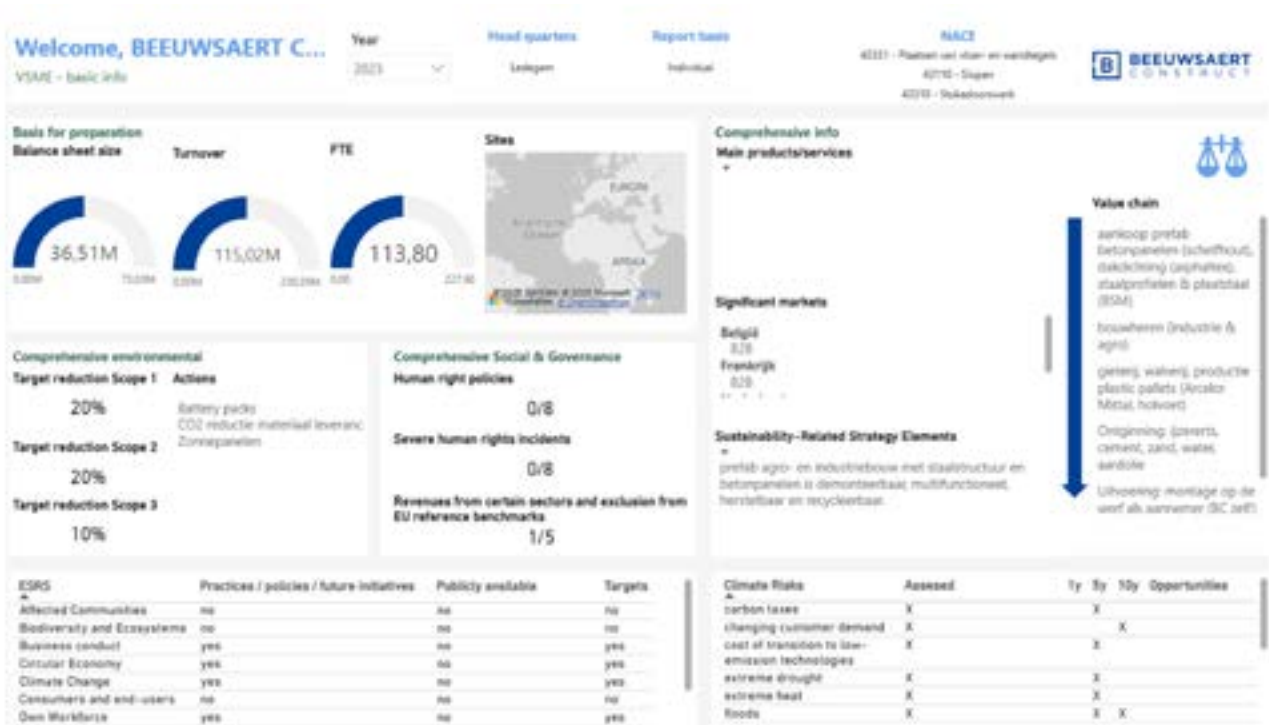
Welcome, BEEUWSAERT C...
VSME - basic info

Year
2023

Head quarters
Ledegem

Report basis
Individual

NACE
43331 - Plaatsen van vloer- en wandtegels
43110 - Slopen
43310 - Stukadoorswerk

B BEEUWSAERT CONSTRUCT

Basis for preparation
Balance sheet size
36,51M
0,00M 73,03M

Turnover
115,02M
0,00M 230,04M

FTE
113,80
0,00 227,60

Sites
EUROPE
Atlantic Ocean
AFRICA
© 2023 TomTom, © 2023 Microsoft Corporation, © OpenStreetMap

Comprehensive info
Main products/services

Significant markets
België
828
Frankrijk
828

Sustainability-Related Strategy Elements
prefab agro- en industriebouw met staalstructuur en betonpanelen is demonteerbaar, multifunctioneel, herstelbaar en recycleerbaar.

Value chain
aankoop prefab betonpanelen (schelfhout), dakdichting (asphaltex), staalprofielen & plaatstaal (BSM)
bouwheren (industrie & agro)
gieterij, walserij, productie plastic pallets (Arcelor Mittal, hoiwoet)
Ontginning: (ijzererts, cement, zand, water, aardolie
Uitvoering: montage op de werf als aannemer (BC zelf)

Comprehensive environmental
Target reduction Scope 1
20%
Target reduction Scope 2
20%
Target reduction Scope 3
10%
Actions
Battery packs
CO2 reductie materiaal leveranc
Zonnepanelen

Comprehensive Social & Governance
Human right policies
0/8
Severe human rights incidents
0/8
Revenues from certain sectors and exclusion from EU reference benchmarks
1/5

| ESRS | Practices / policies / future initiatives | Publicly available | Targets |
|---|---|---|---|
| Affected Communities | no | no | no |
| Biodiversity and Ecosystems | no | no | no |
| Business conduct | yes | no | yes |
| Circular Economy | yes | no | yes |
| Climate Change | yes | no | yes |
| Consumers and end-users | no | no | no |
| Own Workforce | yes | no | yes |

| Climate Risks | Assesed | 1y | 5y | 10y | Opportunities |
|---|---|---|---|---|---|
| carbon taxes | X | | X | | |
| changing customer demand | X | | | X | |
| cost of transition to low-emission technologies | X | | X | | |
| extreme drought | X | | X | | |
| extreme heat | X | | X | | |
| floods | X | | X | X | |